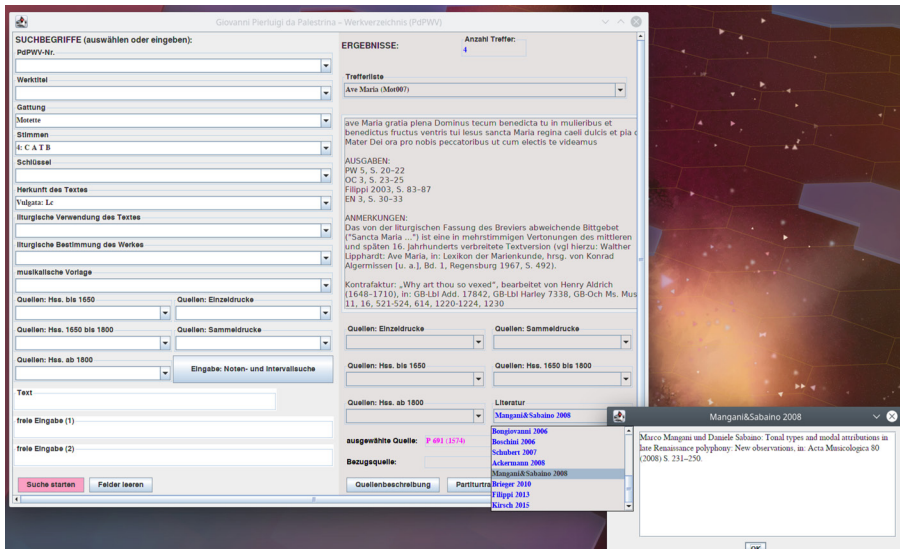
Giovanni Pierluigi da Palestrina – Werkverzeichnis (PdPWV)

SUCHBEGRIFFE (auswählen oder eingeben):

PdPWV-Nr.

Werktitel

Gattung
Motette

Stimmen
4: C A T B

Schlüssel

Herkunft des Textes
Vulgata: Lc

liturgische Verwendung des Textes

liturgische Bestimmung des Werkes

musikalische Vorlage

Quellen: Hss. bis 1650

Quellen: Einzeldrucke

Quellen: Hss. 1650 bis 1800

Quellen: Sammeldrucke

Quellen: Hss. ab 1800

Eingabe: Noten- und Intervallsuche

Text

freie Eingabe (1)

freie Eingabe (2)

Suche starten

Felder leeren

ERGEBNISSE:

Anzahl Treffer:
4

Trefferliste
Ave Maria (Mot007)

ave Maria gratia plena Dominus tecum benedicta tu in mulieribus et benedictus fructus ventris tui Iesus sancta Maria regina caeli dulcis et pia o Mater Dei ora pro nobis peccatoribus ut cum electis te videamus

AUSGABEN:
PW 5, S. 20–22
OC 3, S. 23–25
Filippi 2003, S. 83–87
EN 3, S. 30–33

ANMERKUNGEN:
Das von der liturgischen Fassung des Breviers abweichende Bittgebet ("Sancta Maria ...") ist eine in mehrstimmigen Vertonungen des mittleren und späten 16. Jahrhunderts verbreitete Textversion (vgl hierzu: Walther Lipphardt: Ave Maria, in: Lexikon der Marienkunde, hrsg. von Konrad Algermissen [u. a.], Bd. 1, Regensburg 1967, S. 492).

Kontrafaktur: „Why art thou so vexed", bearbeitet von Henry Aldrich (1648–1710), in: GB-Lbl Add. 17842, GB-Lbl Harley 7338, GB-Och Ms. Mus 11, 16, 521-524, 614, 1220-1224, 1230

Quellen: Einzeldrucke

Quellen: Sammeldrucke

Quellen: Hss. bis 1650

Quellen: Hss. 1650 bis 1800

Quellen: Hss. ab 1800

Literatur
Mangani&Sabaino 2008

Bongiovanni 2006
Boschini 2006
Schubert 2007
Ackermann 2008
Mangani&Sabaino 2008
Brieger 2010
Filippi 2013
Kirsch 2015

ausgewählte Quelle:
P 691 (1574)

Bezugsquelle:

Quellenbeschreibung

Partiturtra

Mangani&Sabaino 2008

Marco Mangani und Daniele Sabaino: Tonal types and modal attributions in late Renaissance polyphony: New observations, in: Acta Musicologica 80 (2008) S. 231–250.

OK